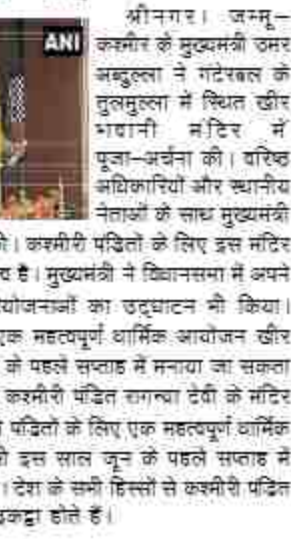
ANI

श्रीनगर। जम्मू-कश्मीर के मुख्यमंत्री उमर अब्दुल्ला ने गांदरबल के तुलमुल्ला में स्थित खीर भवानी मंदिर में पूजा-अर्चना की। वरिष्ठ अधिकारियों और स्थानीय नेताओं के साथ मुख्यमंत्री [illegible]। कश्मीरी पंडितों के लिए इस मंदिर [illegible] है। मुख्यमंत्री ने विधानसभा में अपने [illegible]योजनाओं का उद्घाटन भी किया। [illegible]एक महत्वपूर्ण धार्मिक आयोजन खीर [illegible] के पहले सप्ताह में मनाया जा सकता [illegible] कश्मीरी पंडित रागन्या देवी के मंदिर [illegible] पंडितों के लिए एक महत्वपूर्ण धार्मिक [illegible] इस साल जून के पहले सप्ताह में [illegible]। देश के सभी हिस्सों से कश्मीरी पंडित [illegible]इकट्ठा होते हैं।